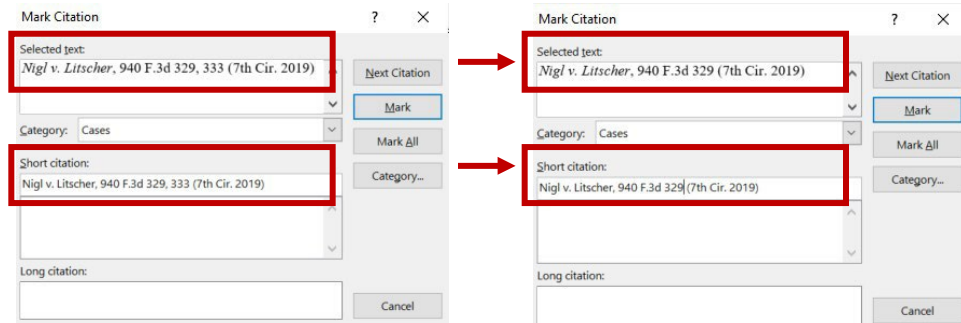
Mark Citation ? ✕

Selected text:
*Nigl v. Litscher*, 940 F.3d 329, 333 (7th Cir. 2019)

Next Citation

Mark

Category: Cases

Mark All

Short citation:
Nigl v. Litscher, 940 F.3d 329, 333 (7th Cir. 2019)

Category...

Long citation:

Cancel

Mark Citation ? ✕

Selected text:
*Nigl v. Litscher*, 940 F.3d 329 (7th Cir. 2019)

Next Citation

Mark

Category: Cases

Mark All

Short citation:
Nigl v. Litscher, 940 F.3d 329 (7th Cir. 2019)

Category...

Long citation:

Cancel